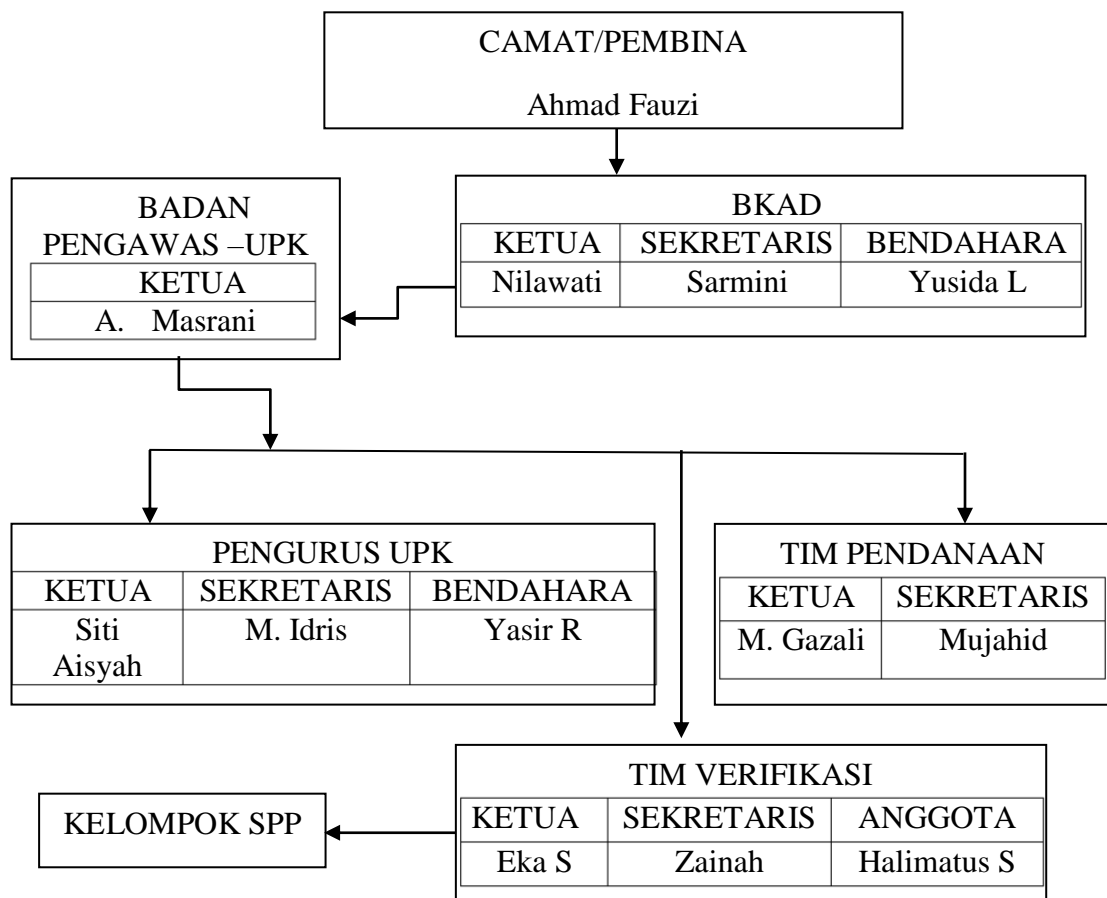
CAMAT/PEMBINA

Ahmad Fauzi

BADAN PENGAWAS –UPK

| KETUA |
|---|
| A. Masrani |

BKAD

| KETUA | SEKRETARIS | BENDAHARA |
|---|---|---|
| Nilawati | Sarmini | Yusida L |

PENGURUS UPK

| KETUA | SEKRETARIS | BENDAHARA |
|---|---|---|
| Siti Aisyah | M. Idris | Yasir R |

TIM PENDANAAN

| KETUA | SEKRETARIS |
|---|---|
| M. Gazali | Mujahid |

KELOMPOK SPP

TIM VERIFIKASI

| KETUA | SEKRETARIS | ANGGOTA |
|---|---|---|
| Eka S | Zainah | Halimatus S |